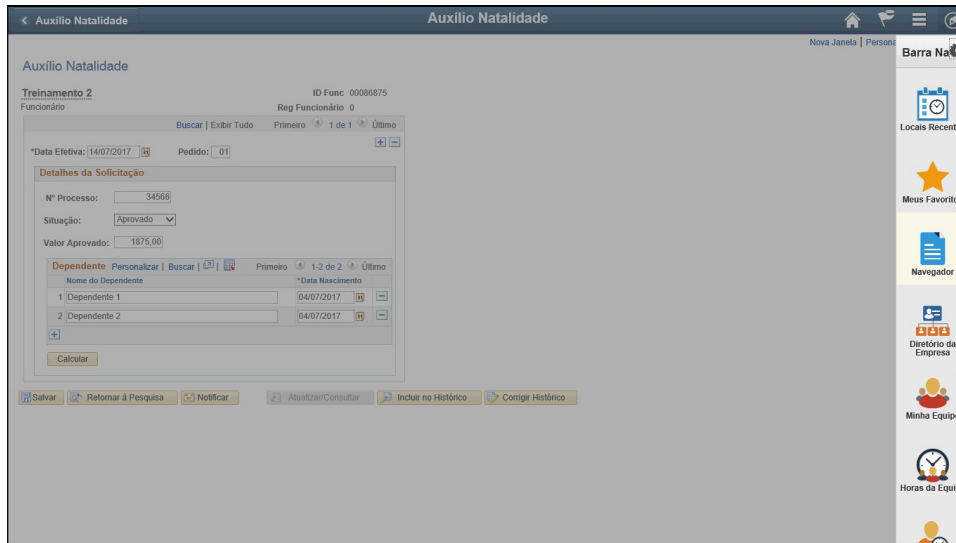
< Auxílio Natalidade

Auxílio Natalidade

Nova Janela | Persona

Barra Na

Auxílio Natalidade

Treinamento 2
Funcionário

ID Func 00086875
Reg Funcionário 0

Buscar | Exibir Tudo Primeiro 1 de 1 Último

*Data Efetiva: 14/07/2017 Pedido: 01

Detalhes da Solicitação

Nº Processo: 34566

Situação: Aprovado

Valor Aprovado: 1875,00

Dependente Personalizar | Buscar | Primeiro 1-2 de 2 Último

| | Nome do Dependente | *Data Nascimento |
|---|---|---|
| 1 | Dependente 1 | 04/07/2017 |
| 2 | Dependente 2 | 04/07/2017 |

Calcular

Salvar Retornar à Pesquisa Notificar Atualizar/Consultar Incluir no Histórico Corrigir Histórico

Locais Recent

Meus Favorito

Navegador

Diretório da Empresa

Minha Equip

Horas da Equi